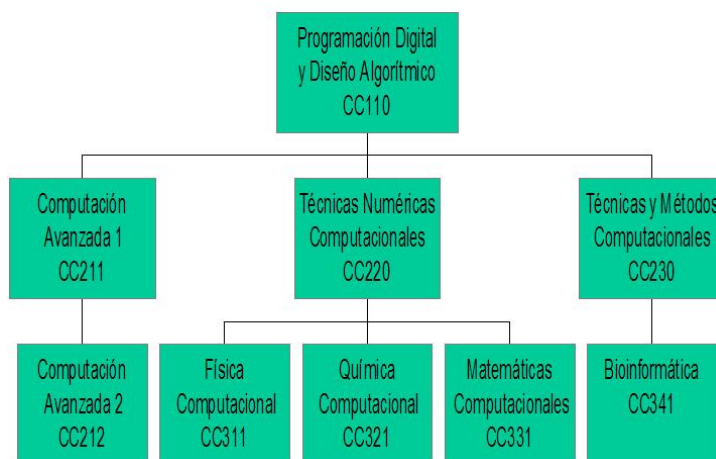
Programación Digital y Diseño Algorítmico CC110

Computación Avanzada 1 CC211

Técnicas Numéricas Computacionales CC220

Técnicas y Métodos Computacionales CC230

Computación Avanzada 2 CC212

Física Computacional CC311

Química Computacional CC321

Matemáticas Computacionales CC331

Bioinformática CC341